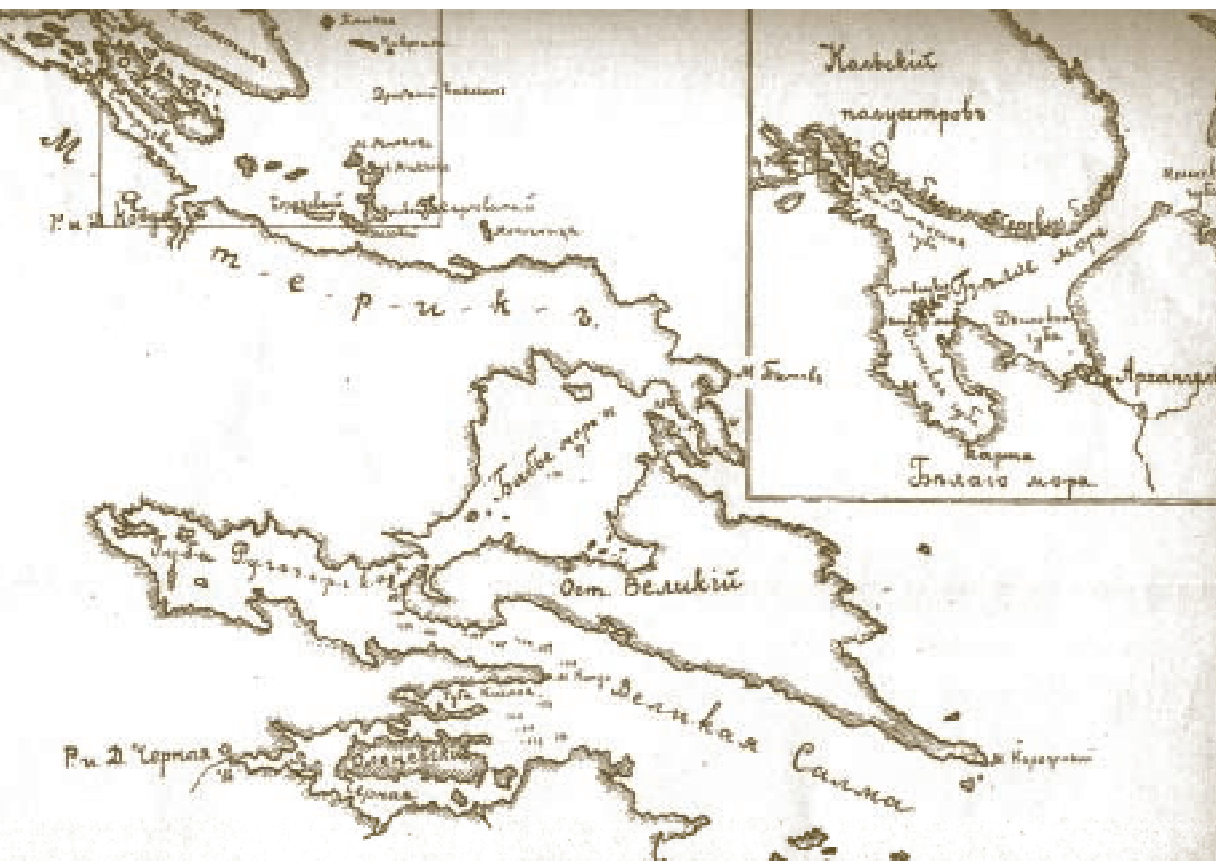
Кольскiй полуостровъ

Бѣлое море

Двинская губа

Архангельскъ

Карта Бѣлаго моря

М
Р. и Д. Ковда
т - е - р - и - к - ъ
М. Батовъ
Бабье море
Губа Ругозерская
Ост. Великiй
Великая Салма
Р. и Д. Черная
М. Корзуновъ
Кандалакшская губа
Онежская губа
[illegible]